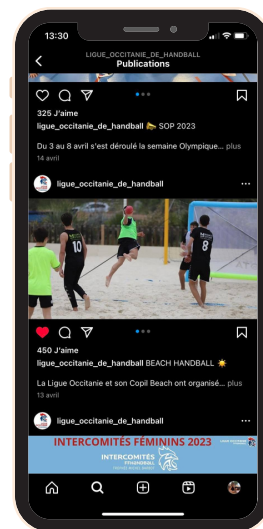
13:30

LIGUE_OCCITANIE_DE_HANDBALL
Publications

325 J'aime
ligue_occitanie_de_handball 📣 SOP 2023

Du 3 au 8 avril s'est déroulé la semaine Olympique... plus
14 avril

ligue_occitanie_de_handball

10

8

450 J'aime
ligue_occitanie_de_handball BEACH HANDBALL ☀️

La Ligue Occitanie et son Copil Beach ont organisé... plus
13 avril

ligue_occitanie_de_handball

INTERCOMITÉS FÉMININS 2023

INTERCOMITÉS